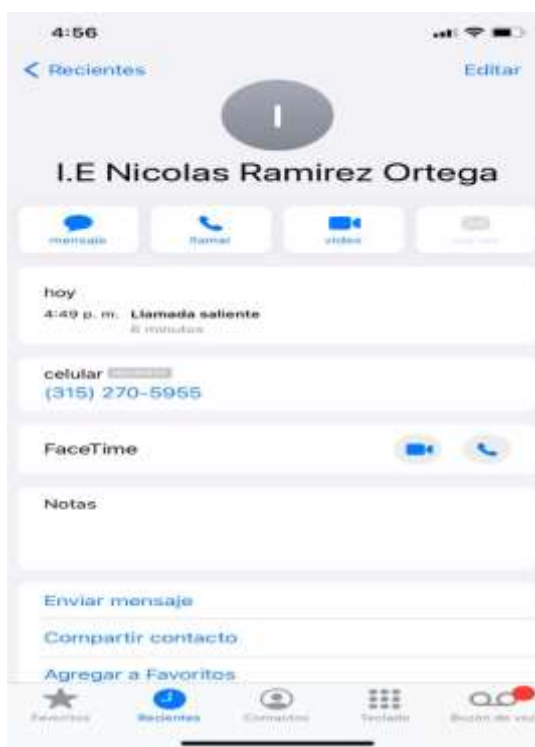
4:56

< Recientes

Editar

I

I.E Nicolas Ramirez Ortega

mensaje

llamar

video

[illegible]

hoy

4:49 p. m. Llamada saliente

8 minutos

celular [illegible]

(315) 270-5955

FaceTime

Notas

Enviar mensaje

Compartir contacto

Agregar a Favoritos

Favoritos

Recientes

Contactos

Teclado

Buzón de vo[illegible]